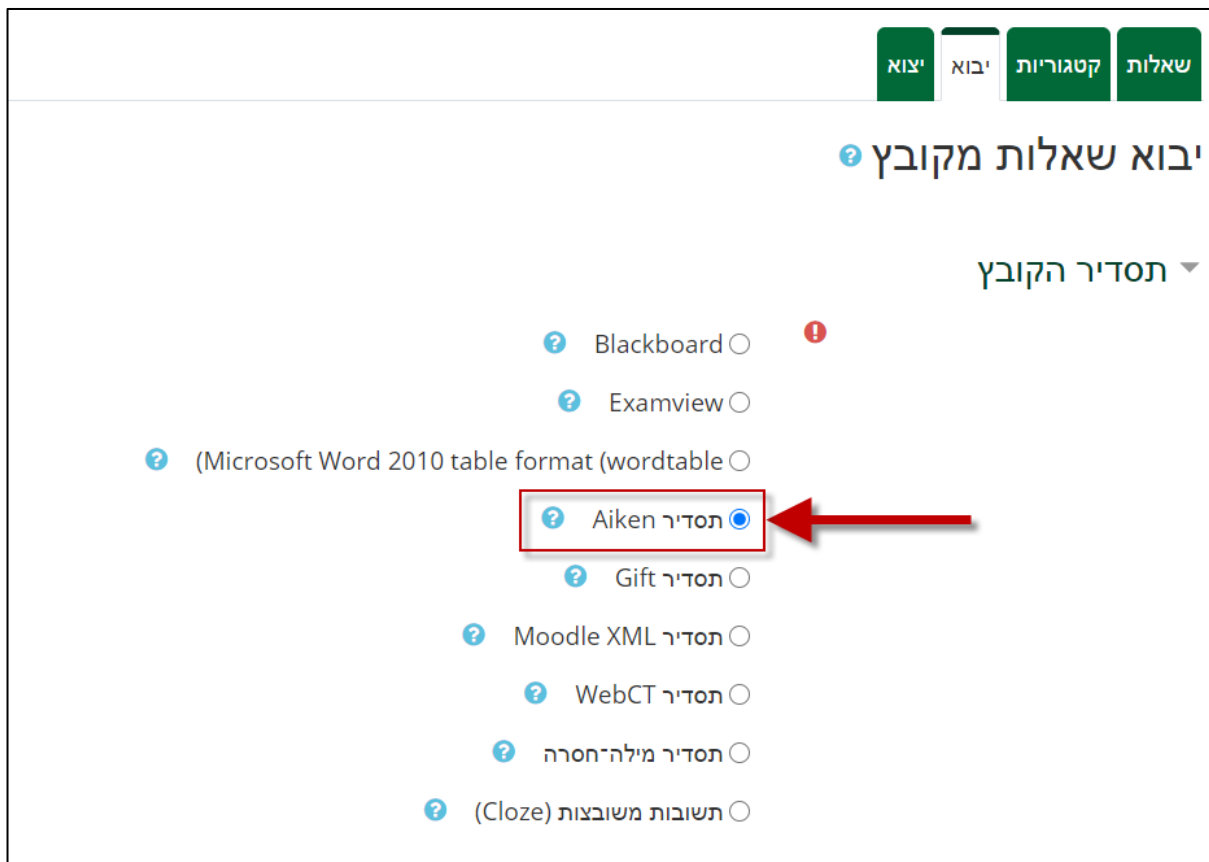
שאלות | קטגוריות | יבוא | יצוא

יבוא שאלות מקובץ

תסדיר הקובץ

Blackboard

Examview

(Microsoft Word 2010 table format (wordtable

תסדיר Aiken

תסדיר Gift

תסדיר Moodle XML

תסדיר WebCT

תסדיר מילה־חסרה

תשובות משובצות (Cloze)